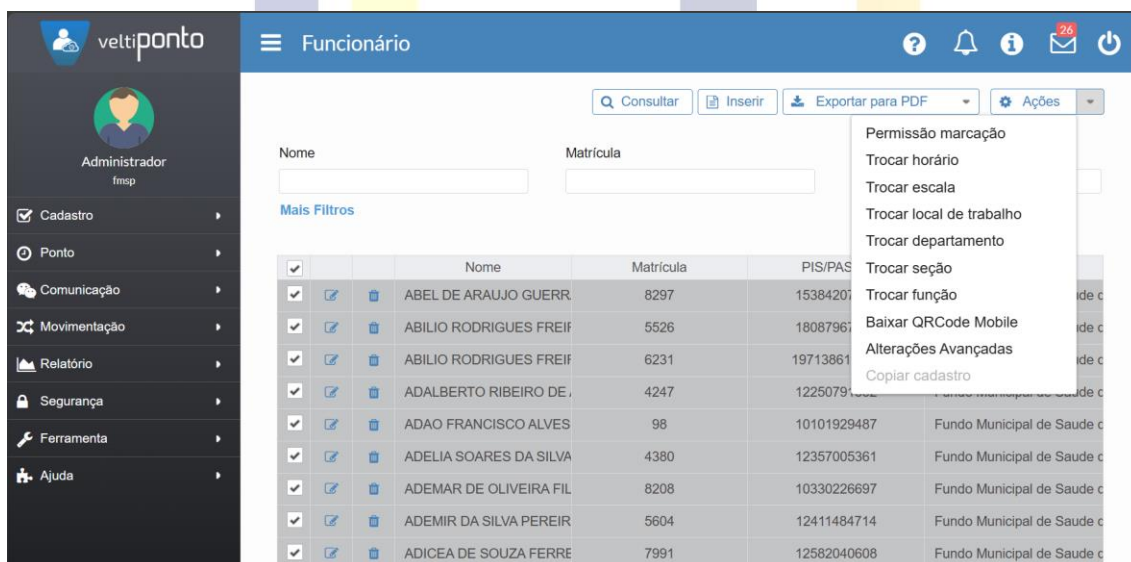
veltiponto

Funcionário

26

Administrador
fmsp

Cadastro
Ponto
Comunicação
Movimentação
Relatório
Segurança
Ferramenta
Ajuda

Consultar
Inserir
Exportar para PDF
Ações

Permissão marcação
Trocar horário
Trocar escala
Trocar local de trabalho
Trocar departamento
Trocar seção
Trocar função
Baixar QRCode Mobile
Alterações Avançadas
Copiar cadastro

Nome
Matrícula

Mais Filtros

| | | | Nome | Matrícula | PIS/PAS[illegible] | |
|---|---|---|---|---|---|---|
| ✔ | | | ABEL DE ARAUJO GUERR | 8297 | 15384207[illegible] | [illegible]de c |
| ✔ | | | ABILIO RODRIGUES FREIF | 5526 | 18087967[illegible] | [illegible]de c |
| ✔ | | | ABILIO RODRIGUES FREIF | 6231 | 19713861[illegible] | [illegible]de c |
| ✔ | | | ADALBERTO RIBEIRO DE / | 4247 | 12250791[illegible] | Fundo Municipal de Saude c |
| ✔ | | | ADAO FRANCISCO ALVES | 98 | 10101929487 | Fundo Municipal de Saude c |
| ✔ | | | ADELIA SOARES DA SILVA | 4380 | 12357005361 | Fundo Municipal de Saude c |
| ✔ | | | ADEMAR DE OLIVEIRA FIL | 8208 | 10330226697 | Fundo Municipal de Saude c |
| ✔ | | | ADEMIR DA SILVA PEREIR | 5604 | 12411484714 | Fundo Municipal de Saude c |
| ✔ | | | ADICEA DE SOUZA FERRE | 7991 | 12582040608 | Fundo Municipal de Saude c |